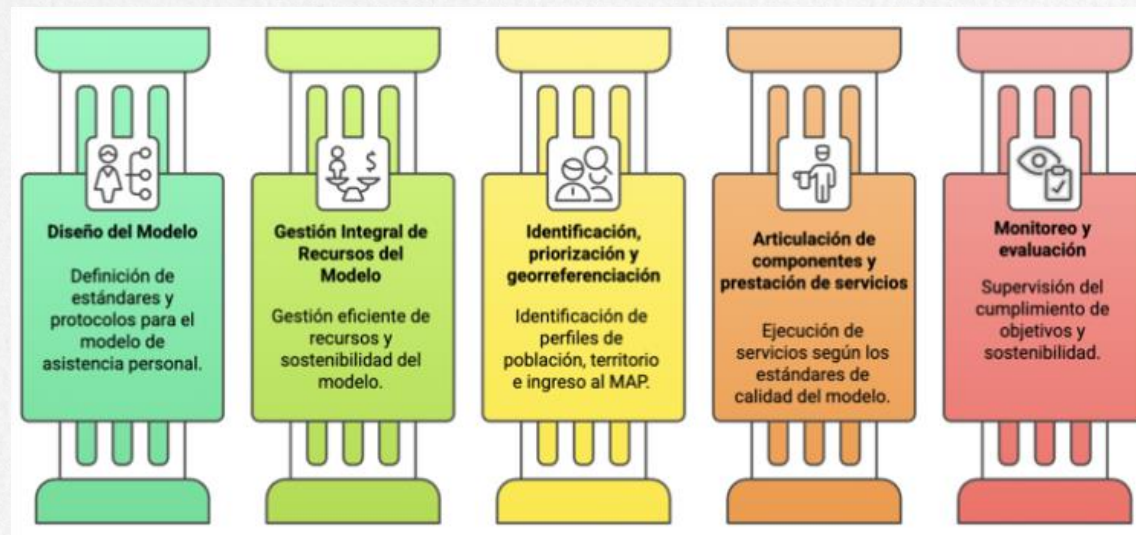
Diseño del Modelo

Definición de estándares y protocolos para el modelo de asistencia personal.

Gestión Integral de Recursos del Modelo

Gestión eficiente de recursos y sostenibilidad del modelo.

Identificación, priorización y georreferenciación

Identificación de perfiles de población, territorio e ingreso al MAP.

Articulación de componentes y prestación de servicios

Ejecución de servicios según los estándares de calidad del modelo.

Monitoreo y evaluación

Supervisión del cumplimiento de objetivos y sostenibilidad.